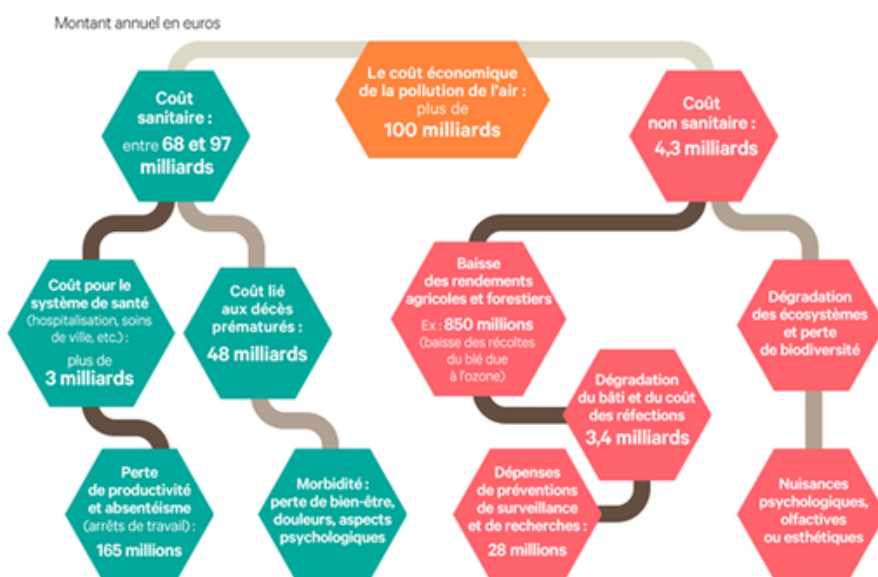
Montant annuel en euros

Le coût économique de la pollution de l'air : plus de 100 milliards

Coût sanitaire : entre 68 et 97 milliards

Coût non sanitaire : 4,3 milliards

Coût pour le système de santé (hospitalisation, soins de ville, etc.) : plus de 3 milliards

Coût lié aux décès prématurés : 48 milliards

Baisse des rendements agricoles et forestiers Ex : 850 millions (baisse des récoltes du blé due à l'ozone)

Dégradation des écosystèmes et perte de biodiversité

Dégradation du bâti et du coût des réfections 3,4 milliards

Perte de productivité et absentéisme (arrêts de travail) : 165 millions

Morbidité : perte de bien-être, douleurs, aspects psychologiques

Dépenses de préventions de surveillance et de recherches : 28 millions

Nuisances psychologiques, olfactives ou esthétiques